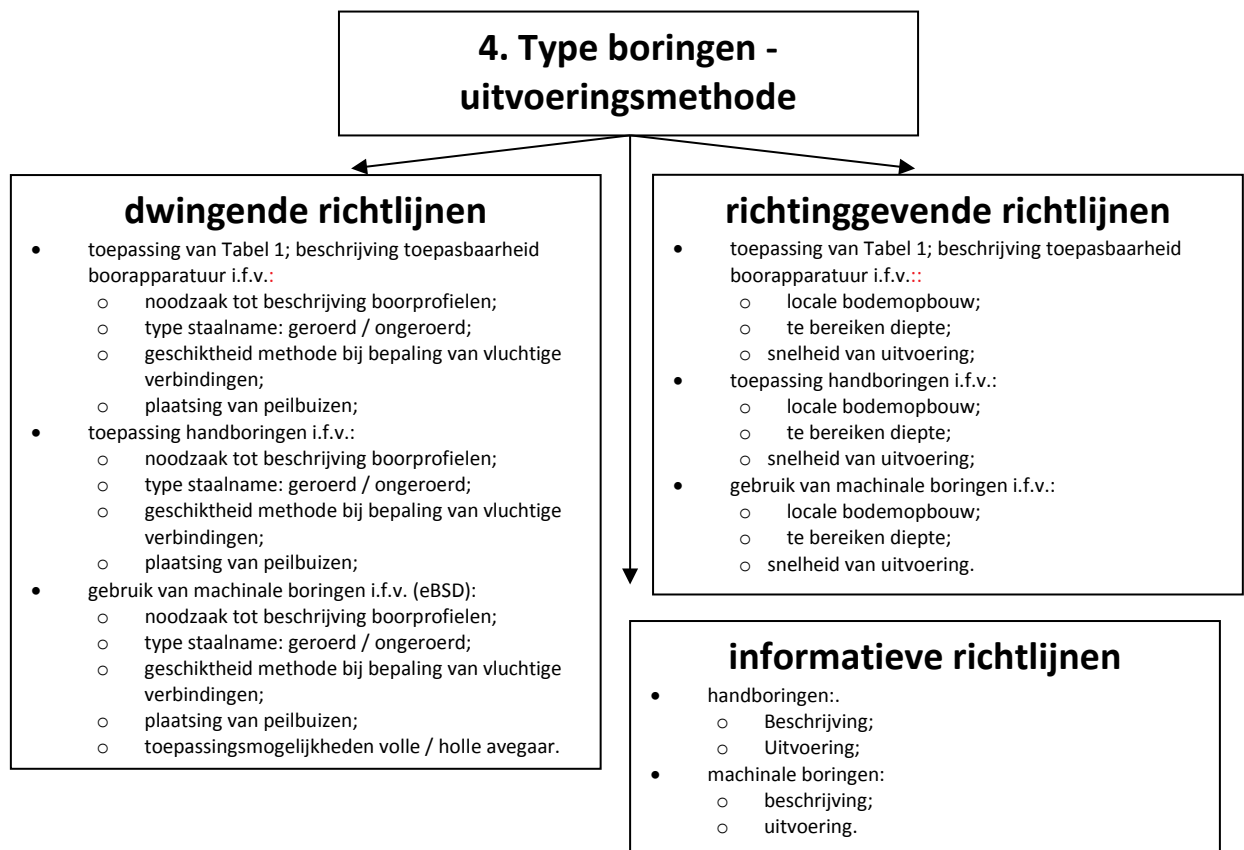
4. Type boringen - uitvoeringsmethode

dwingende richtlijnen
- toepassing van Tabel 1; beschrijving toepasbaarheid boorapparatuur i.f.v.:
  - noodzaak tot beschrijving boorprofielen;
  - type staalname: geroerd / ongeroerd;
  - geschiktheid methode bij bepaling van vluchtige verbindingen;
  - plaatsing van peilbuizen;
- toepassing handboringen i.f.v.:
  - noodzaak tot beschrijving boorprofielen;
  - type staalname: geroerd / ongeroerd;
  - geschiktheid methode bij bepaling van vluchtige verbindingen;
  - plaatsing van peilbuizen;
- gebruik van machinale boringen i.f.v. (eBSD):
  - noodzaak tot beschrijving boorprofielen;
  - type staalname: geroerd / ongeroerd;
  - geschiktheid methode bij bepaling van vluchtige verbindingen;
  - plaatsing van peilbuizen;
  - toepassingsmogelijkheden volle / holle avegaar.

richtinggevende richtlijnen
- toepassing van Tabel 1; beschrijving toepasbaarheid boorapparatuur i.f.v.::
  - locale bodemopbouw;
  - te bereiken diepte;
  - snelheid van uitvoering;
- toepassing handboringen i.f.v.:
  - locale bodemopbouw;
  - te bereiken diepte;
  - snelheid van uitvoering;
- gebruik van machinale boringen i.f.v.:
  - locale bodemopbouw;
  - te bereiken diepte;
  - snelheid van uitvoering.

informatieve richtlijnen
- handboringen:.
  - Beschrijving;
  - Uitvoering;
- machinale boringen:
  - beschrijving;
  - uitvoering.